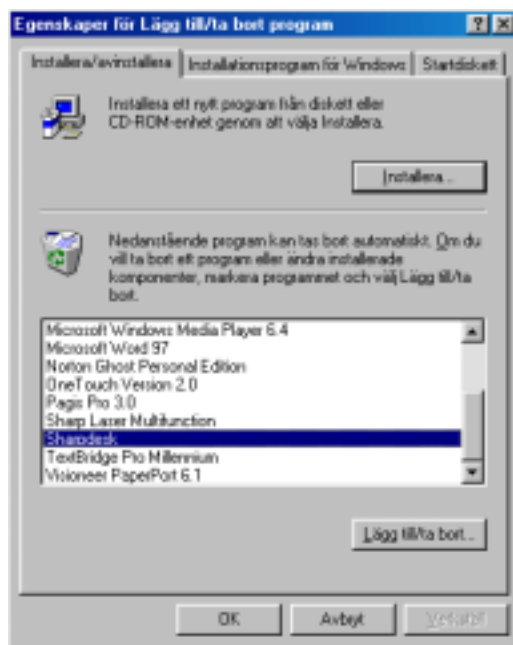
Egenskaper för Lägg till/ta bort program

Installera/avinstallera | Installationsprogram för Windows | Startdiskett

Installera ett nytt program från diskett eller CD-ROM-enhet genom att välja Installera.

Installera...

Nedanstående program kan tas bort automatiskt. Om du vill ta bort ett program eller ändra installerade komponenter, markera programmet och välj Lägg till/ta bort.

Microsoft Windows Media Player 6.4
Microsoft Word 97
Norton Ghost Personal Edition
OneTouch Version 2.0
Pagis Pro 3.0
Sharp Laser Multifunction
Sharpdesk
TextBridge Pro Millennium
Visioneer PaperPort 6.1

Lägg till/ta bort...

OK | Avbryt | Verkställ